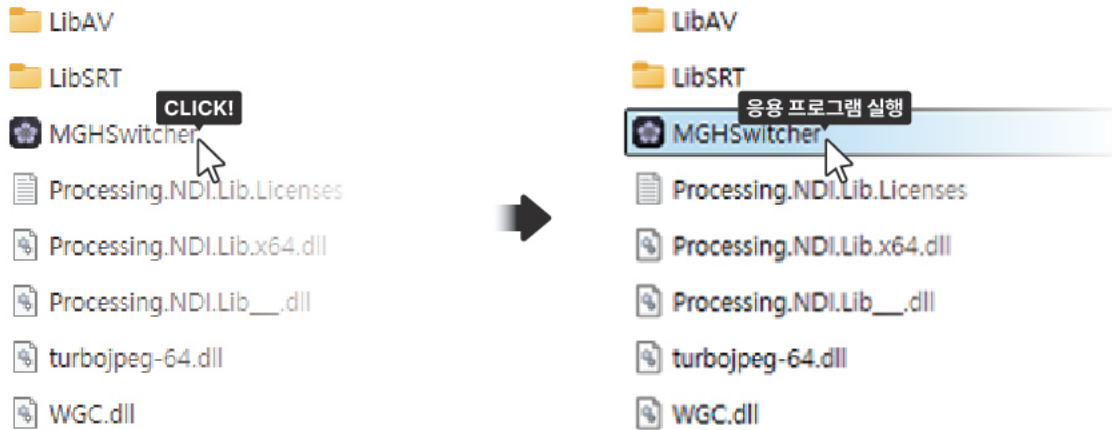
LibAV

LibSRT

CLICK!

MGHSwitcher

Processing.NDI.Lib.Licenses

Processing.NDI.Lib.x64.dll

Processing.NDI.Lib__.dll

turbojpeg-64.dll

WGC.dll

LibAV

LibSRT

응용 프로그램 실행

MGHSwitcher

Processing.NDI.Lib.Licenses

Processing.NDI.Lib.x64.dll

Processing.NDI.Lib__.dll

turbojpeg-64.dll

WGC.dll